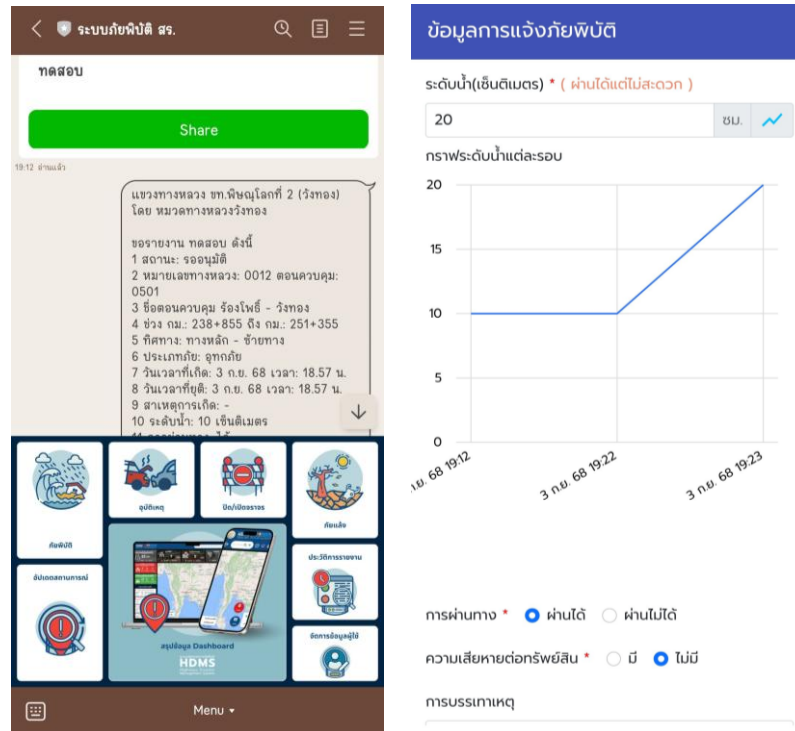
ระบบภัยพิบัติ สร.

ทดสอบ

Share

19:12 อ่านแล้ว

แขวงทางหลวง ขท.พิษณุโลกที่ 2 (วังทอง) โดย หมวดทางหลวงวังทอง

ขอรายงาน ทดสอบ ดังนี้
1 สถานะ: รออนุมัติ
2 หมายเลขทางหลวง: 0012 ตอนควบคุม: 0501
3 ชื่อตอนควบคุม ร้องโพธิ์ - วังทอง
4 ช่วง กม.: 238+855 ถึง กม.: 251+355
5 ทิศทาง: ทางหลัก - ซ้ายทาง
6 ประเภทภัย: อุทกภัย
7 วันเวลาที่เกิด: 3 ก.ย. 68 เวลา: 18.57 น.
8 วันเวลาที่ยุติ: 3 ก.ย. 68 เวลา: 18.57 น.
9 สาเหตุการเกิด: -
10 ระดับน้ำ: 10 เซ็นติเมตร
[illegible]

ภัยพิบัติ
อุบัติเหตุ
ปิด/เปิดจราจร
ภัยแล้ง
อัปเดตสถานการณ์
ประวัติการรายงาน
สรุปข้อมูล Dashboard
HDMS
จัดการข้อมูลผู้ใช้

Menu

ข้อมูลการแจ้งภัยพิบัติ

ระดับน้ำ(เซ็นติเมตร) * ( ผ่านได้แต่ไม่สะดวก )
20 ซม.

กราฟระดับน้ำแต่ละรอบ
20
15
10
5
0
ก.ย. 68 19:12
3 ก.ย. 68 19:22
3 ก.ย. 68 19:23

การผ่านทาง * ผ่านได้ ผ่านไม่ได้
ความเสียหายต่อทรัพย์สิน * มี ไม่มี
การบรรเทาเหตุ